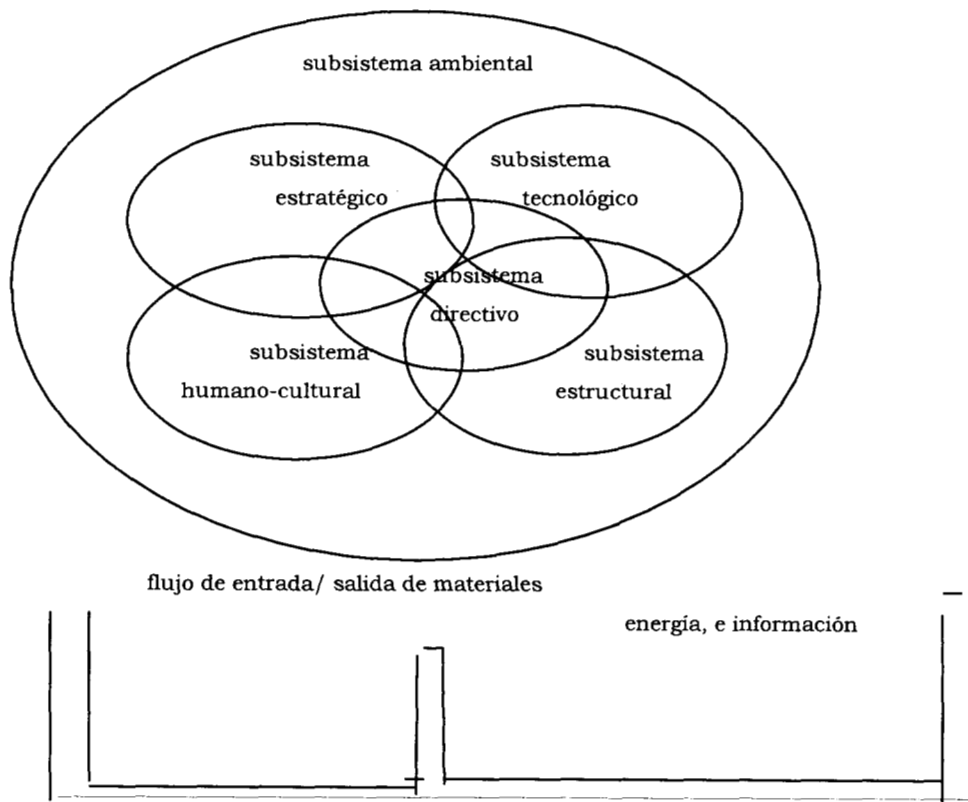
subsistema ambiental

subsistema estratégico

subsistema tecnológico

subsistema directivo

subsistema humano-cultural

subsistema estructural

flujo de entrada/ salida de materiales

energía, e información